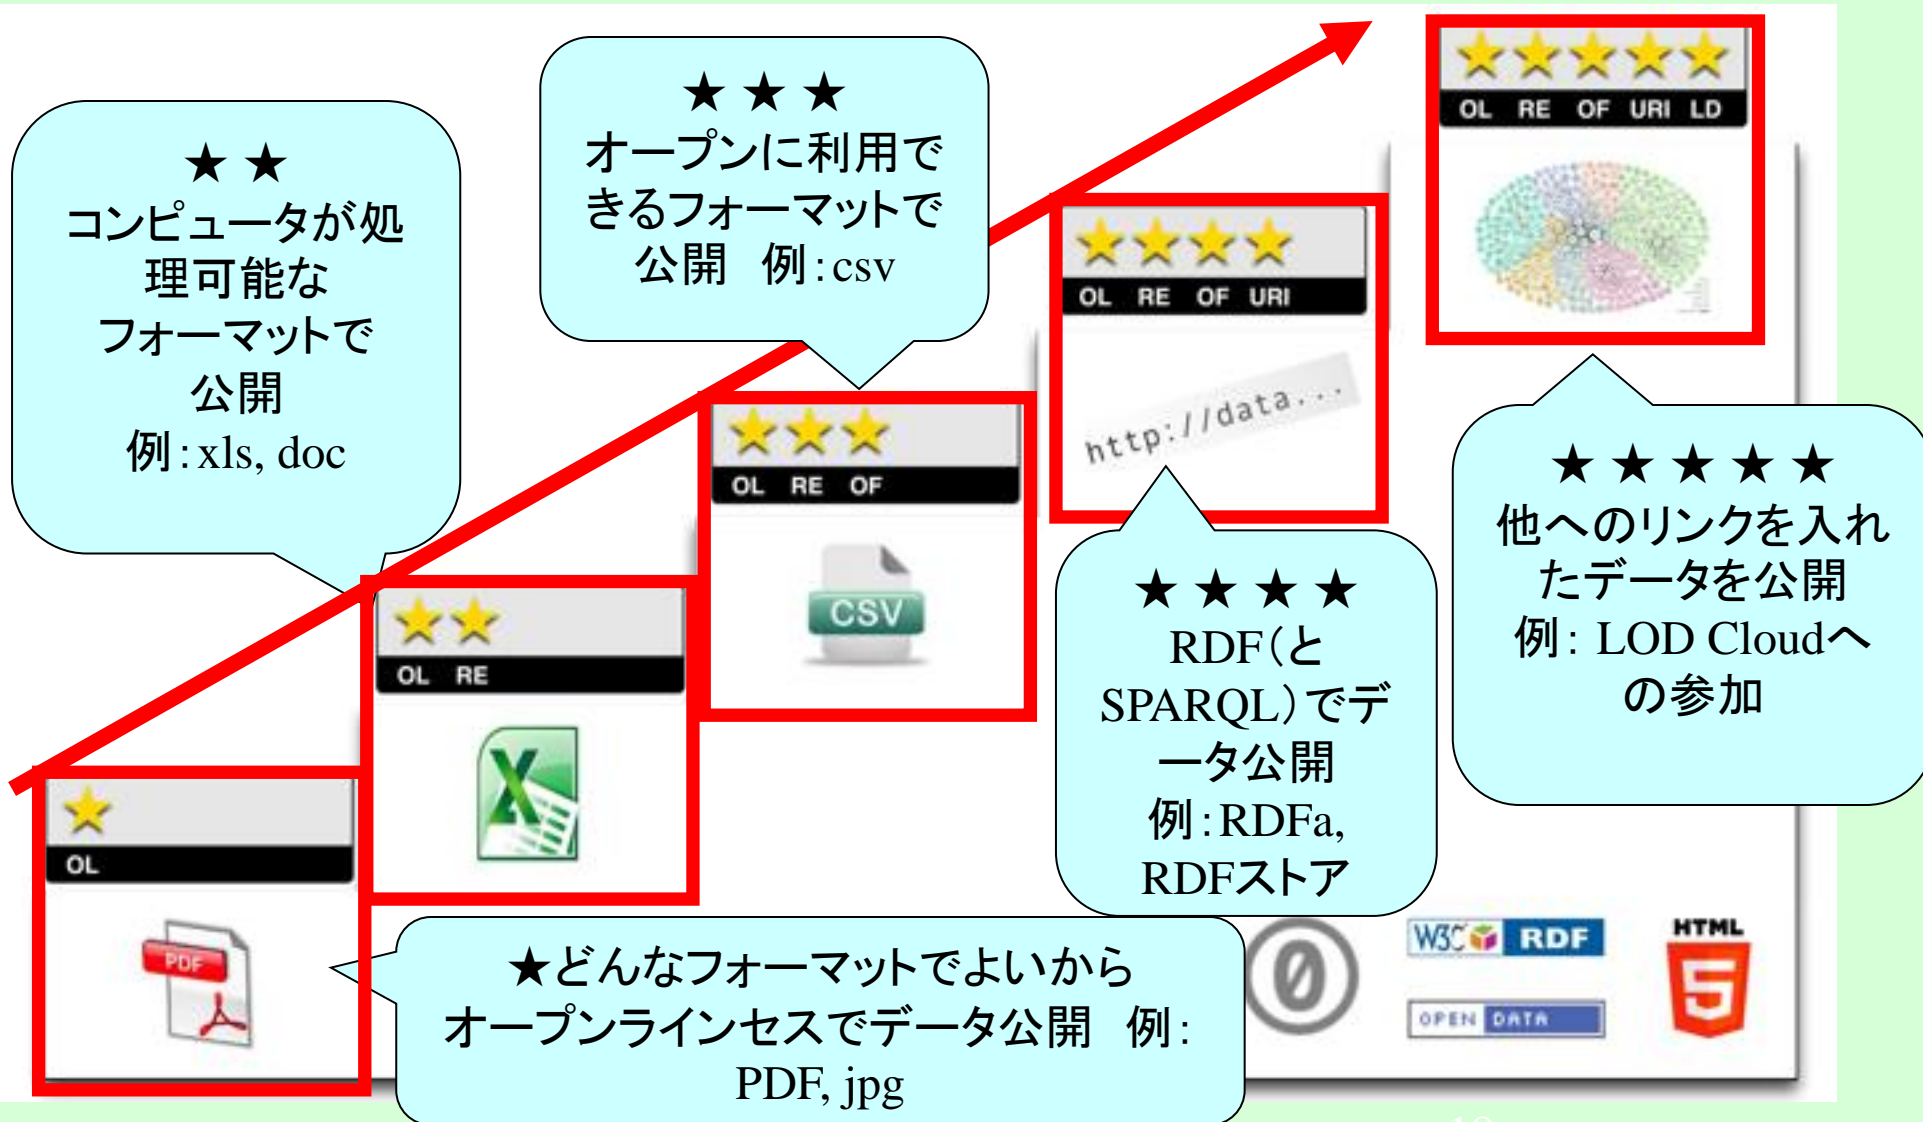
★★
コンピュータが処理可能なフォーマットで公開
例：xls, doc

★★★
オープンに利用できるフォーマットで公開　例：csv

★★★★★
OL RE OF URI LD

★★★★
OL RE OF URI

http://data...

★★★
OL RE OF

CSV

★★
OL RE

★
OL

PDF

★★★★
RDF（とSPARQL）でデータ公開
例：RDFa, RDFストア

★★★★★
他へのリンクを入れたデータを公開
例： LOD Cloudへの参加

★どんなフォーマットでよいからオープンラインセスでデータ公開　例：PDF, jpg

W3C RDF

OPEN DATA

HTML
5